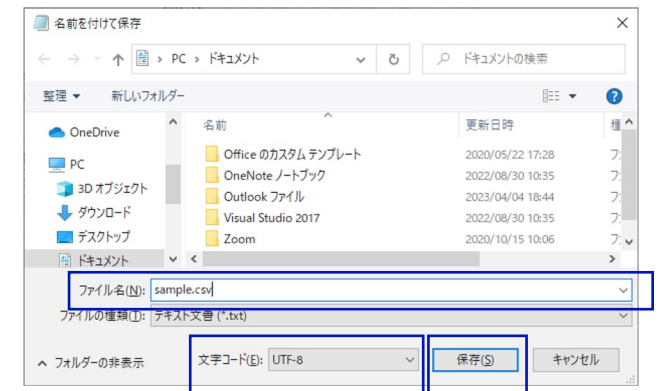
名前を付けて保存
×
← → ˅ ↑ > PC > ドキュメント ˅ ↻ ドキュメントの検索
整理 ▾ 新しいフォルダー
OneDrive
PC
3D オブジェクト
ダウンロード
デスクトップ
ドキュメント

| 名前 | 更新日時 | 種 |
|---|---|---|
| Office のカスタム テンプレート | 2020/05/22 17:28 | フ |
| OneNote ノートブック | 2022/08/30 10:35 | フ |
| Outlook ファイル | 2023/04/04 18:44 | フ |
| Visual Studio 2017 | 2022/08/30 10:35 | フ |
| Zoom | 2020/10/15 10:06 | フ |

ファイル名(N): sample.csv
ファイルの種類(T): テキスト文書 (*.txt)
^ フォルダーの非表示
文字コード(E): UTF-8
保存(S)
キャンセル